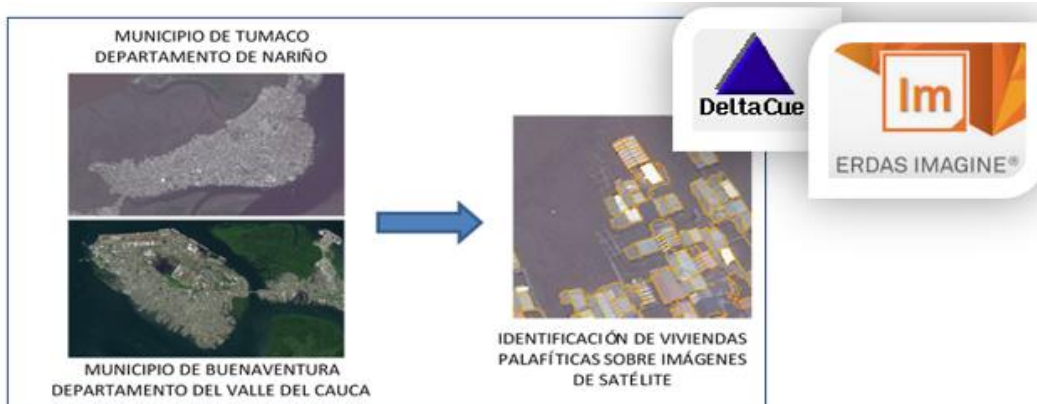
MUNICIPIO DE TUMACO
DEPARTAMENTO DE NARIÑO

MUNICIPIO DE BUENAVENTURA
DEPARTAMENTO DEL VALLE DEL CAUCA

IDENTIFICACIÓN DE VIVIENDAS PALAFÍTICAS SOBRE IMÁGENES DE SATÉLITE

DeltaCue

Im

ERDAS IMAGINE®